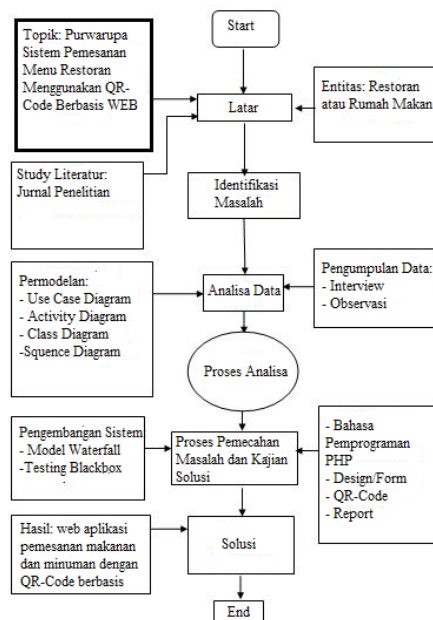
Topik: Purwarupa Sistem Pemesanan Menu Restoran Menggunakan QR-Code Berbasis WEB

Start

Entitas: Restoran atau Rumah Makan

Latar

Study Literatur: Jurnal Penelitian

Identifikasi Masalah

Permodelan:
- Use Case Diagram
- Activity Diagram
- Class Diagram
-Squence Diagram

Analisa Data

Pengumpulan Data:
- Interview
- Observasi

Proses Analisa

Pengembangan Sistem
- Model Waterfall
-Testing Blackbox

Proses Pemecahan Masalah dan Kajian Solusi

- Bahasa Pemprograman PHP
- Design/Form
- QR-Code
- Report

Hasil: web aplikasi pemesanan makanan dan minuman dengan QR-Code berbasis

Solusi

End